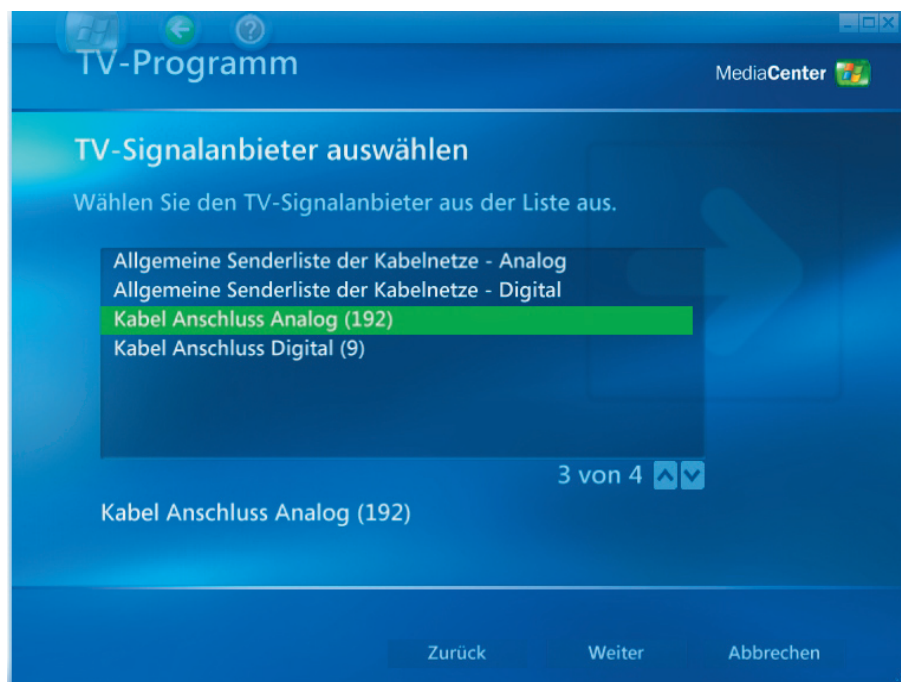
TV-Programm

MediaCenter

TV-Signalanbieter auswählen

Wählen Sie den TV-Signalanbieter aus der Liste aus.

Allgemeine Senderliste der Kabelnetze - Analog
Allgemeine Senderliste der Kabelnetze - Digital
Kabel Anschluss Analog (192)
Kabel Anschluss Digital (9)

3 von 4

Kabel Anschluss Analog (192)

Zurück

Weiter

Abbrechen